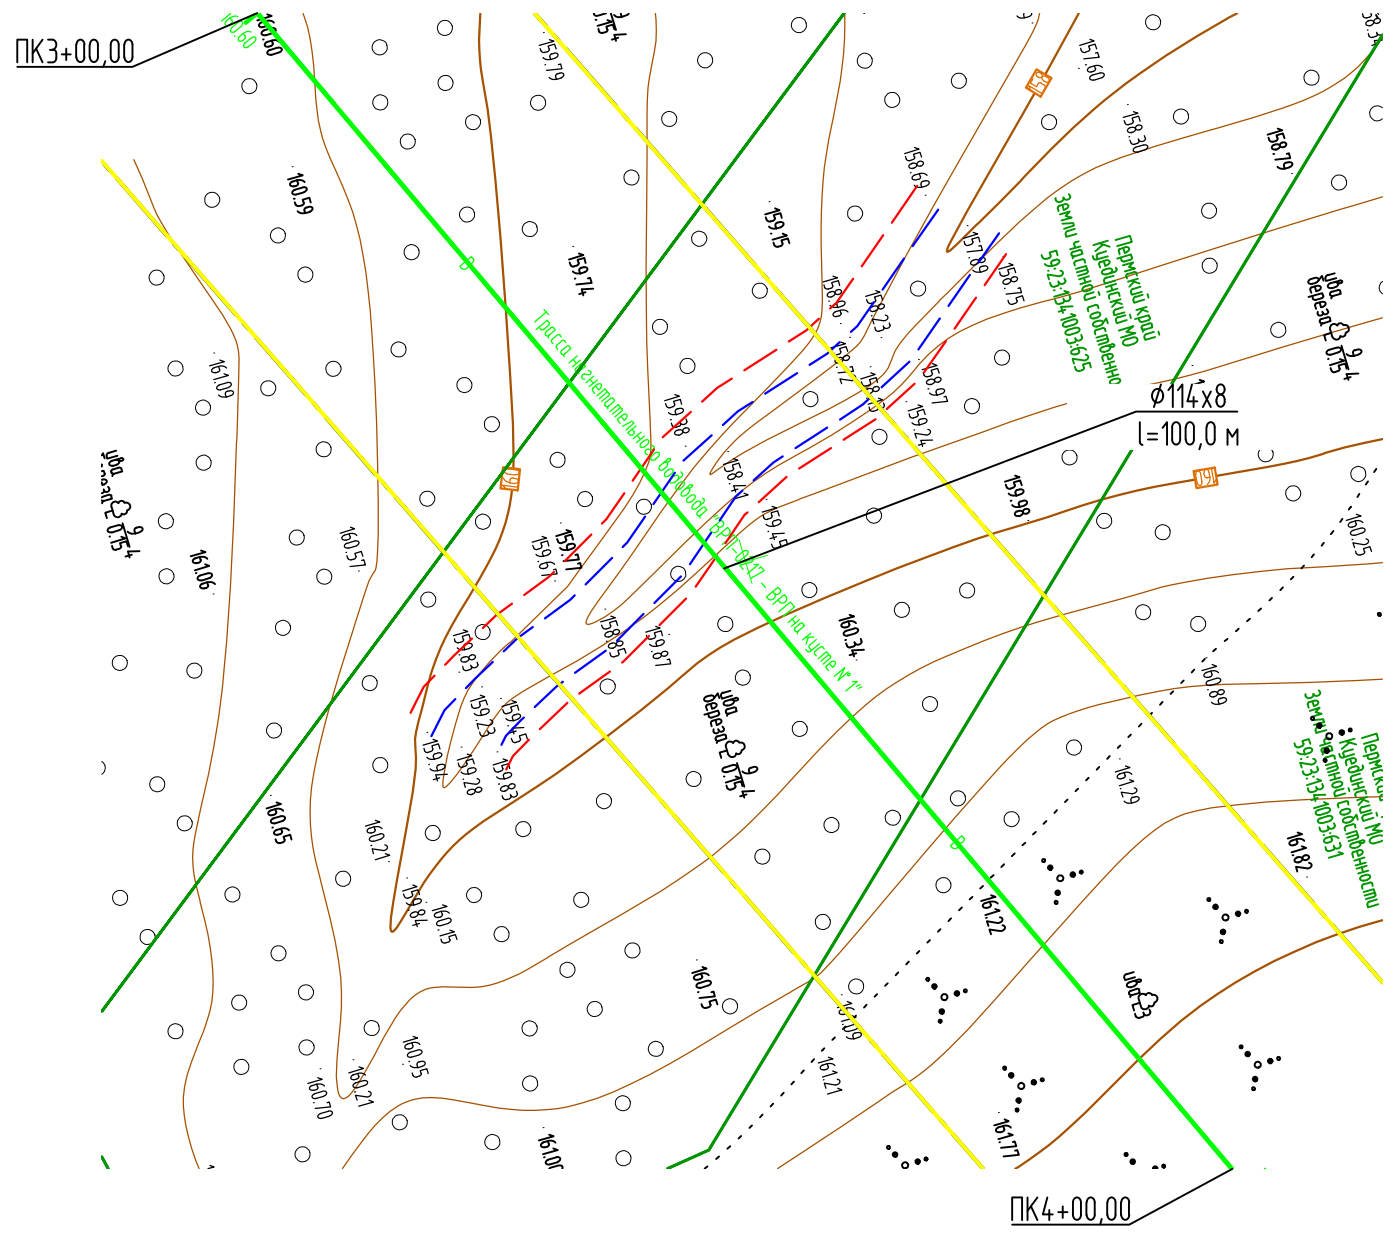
ПК3+00,00
160.60
160.60
0.15-4
159.79
157.60
158.30
158.79
160.59
159.74
159.15
158.69
Пермский край
Куединский МО
Земли частной собственно
59:23:1341003:625
157.89
158.75
158.96
158.23
158.72
158.50
158.97
159.24
ива
береза-2 $\frac{9}{0.15-4}$
161.09
Трасса нагнетательного водовода "ВРП-ВДХ2 - ВРП на кусте №1"
159.38
158.41
159.45
$\phi$114х8
l=100,0 м
159.98
ива
береза-2 $\frac{9}{0.15-4}$
161.06
160.57
159.67
159.77
160.25
159.83
158.85
159.87
160.34
160.89
159.23
159.45
159.94
159.28
159.83
ива
береза-2 $\frac{9}{0.15-4}$
Пермский
Куединский МО
Земли частной собственности
59:23:1341003:631
161.29
160.65
160.21
159.84
160.15
161.22
161.82
160.75
ива-3
161.09
160.95
160.21
160.70
161.21
161.00
161.77
ПК4+00,00